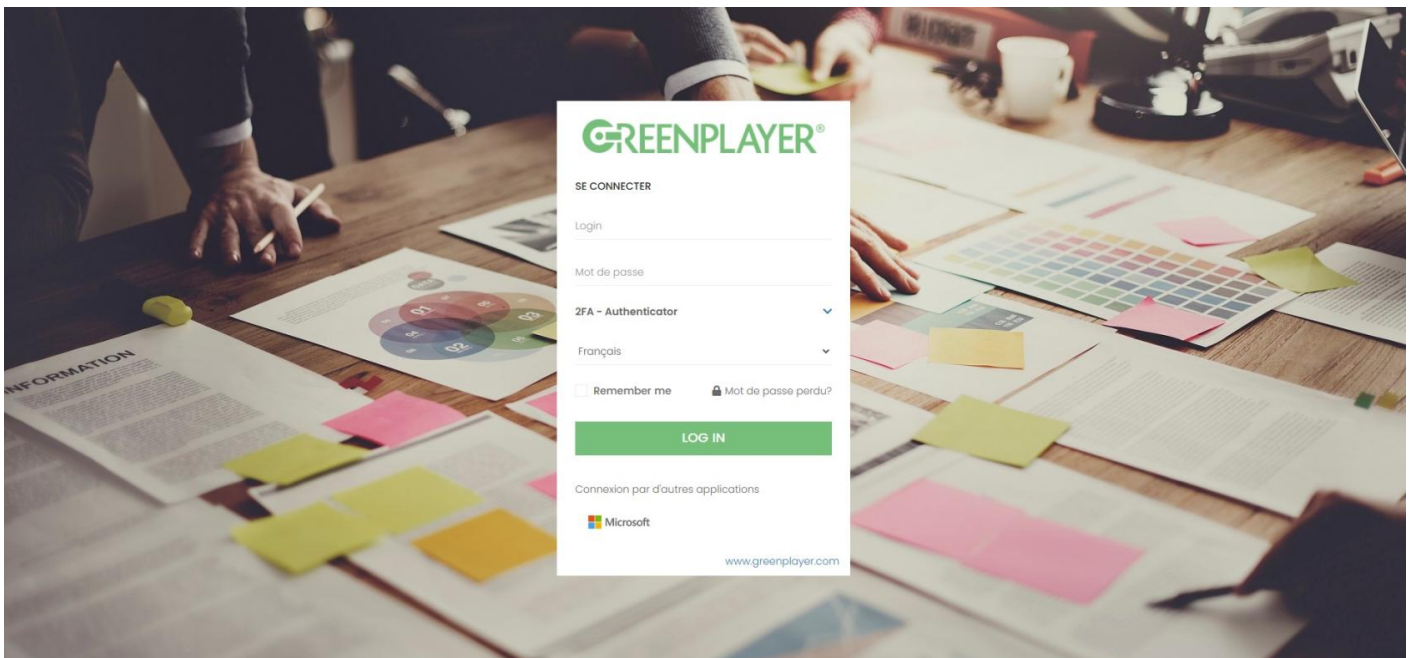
GREENPLAYER®

SE CONNECTER

Login

Mot de passe

2FA - Authenticator

Français

Remember me

Mot de passe perdu?

LOG IN

Connexion par d'autres applications

Microsoft

www.greenplayer.com

INFORMATION

01

02

03